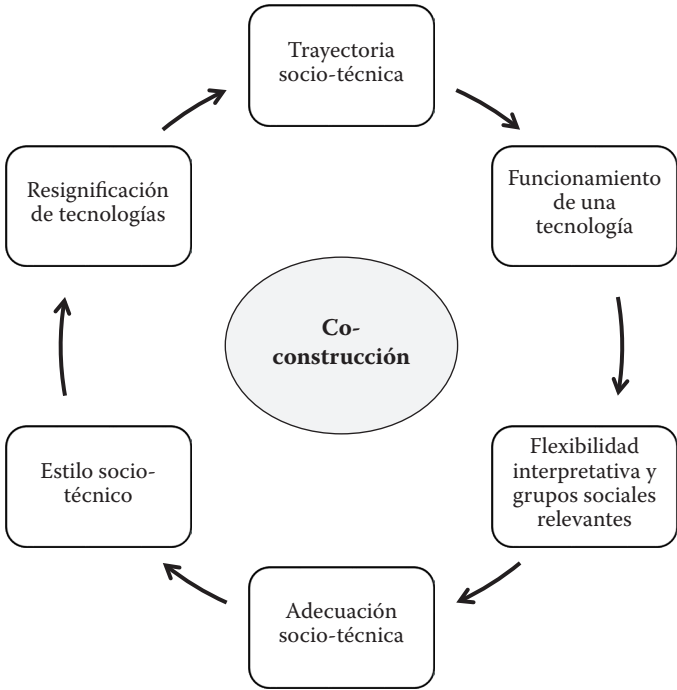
Trayectoria socio-técnica

Funcionamiento de una tecnología

Flexibilidad interpretativa y grupos sociales relevantes

Adecuación socio-técnica

Estilo socio-técnico

Resignificación de tecnologías

Co-construcción